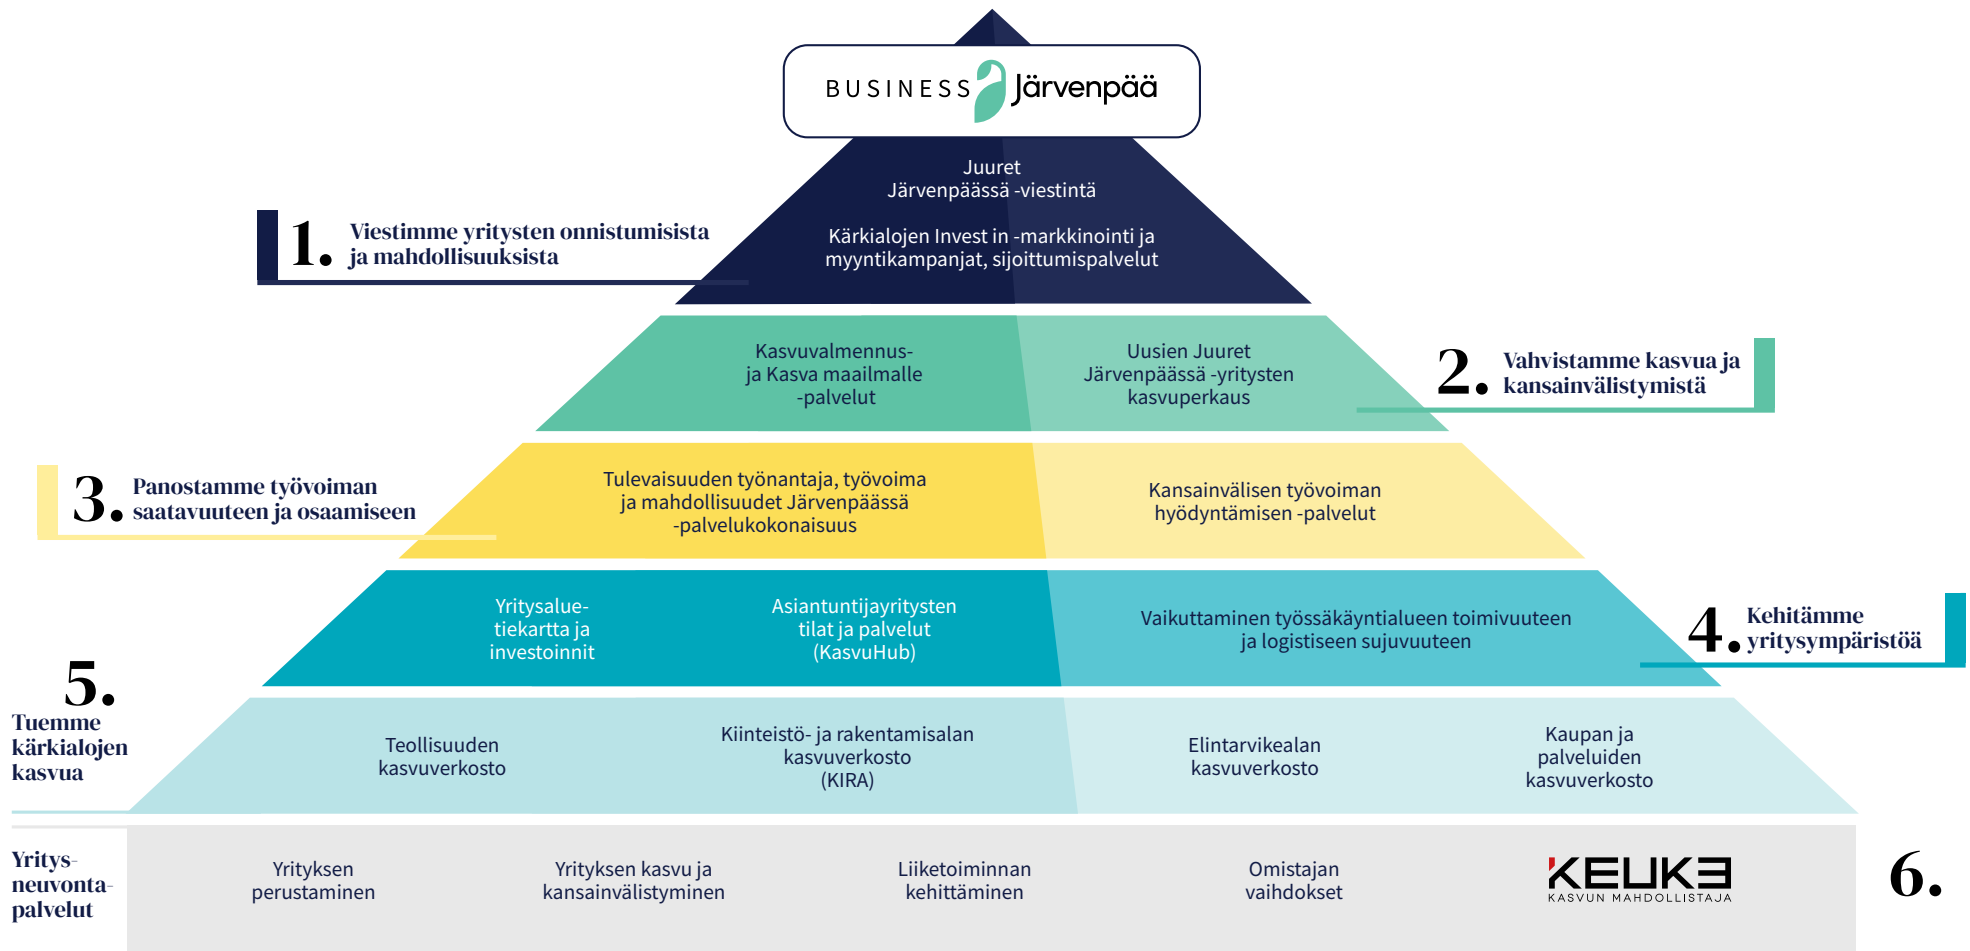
BUSINESS Järvenpää

Juuret Järvenpäässä -viestintä

Kärkialojen Invest in -markkinointi ja myyntikampanjat, sijoittumispalvelut

1. Viestimme yritysten onnistumisista ja mahdollisuuksista

Kasvuvalmennus- ja Kasva maailmalle -palvelut

Uusien Juuret Järvenpäässä -yritysten kasvuperkaus

2. Vahvistamme kasvua ja kansainvälistymistä

3. Panostamme työvoiman saatavuuteen ja osaamiseen

Tulevaisuuden työnantaja, työvoima ja mahdollisuudet Järvenpäässä -palvelukokonaisuus

Kansainvälisen työvoiman hyödyntämisen -palvelut

Yritysalue-tiekartta ja investoinnit

Asiantuntijayritysten tilat ja palvelut (KasvuHub)

Vaikuttaminen työssäkäyntialueen toimivuuteen ja logistiseen sujuvuuteen

4. Kehitämme yritysympäristöä

5. Tuemme kärkialojen kasvua

Teollisuuden kasvuverkosto

Kiinteistö- ja rakentamisalan kasvuverkosto (KIRA)

Elintarvikealan kasvuverkosto

Kaupan ja palveluiden kasvuverkosto

Yritys-neuvonta-palvelut

Yrityksen perustaminen

Yrityksen kasvu ja kansainvälistyminen

Liiketoiminnan kehittäminen

Omistajan vaihdokset

KEUKE KASVUN MAHDOLLISTAJA

6.